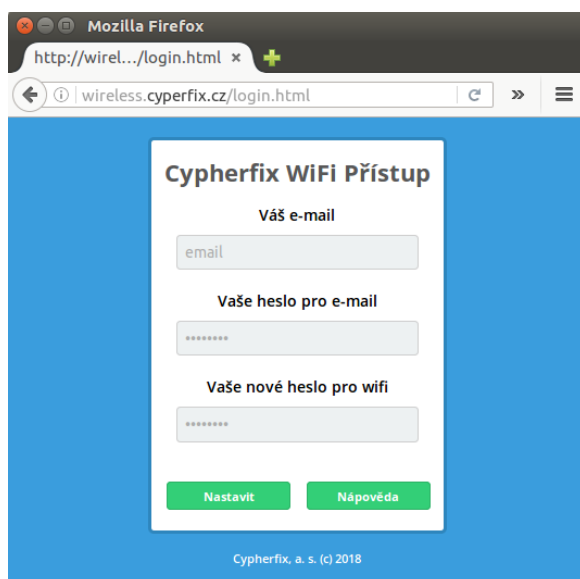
Mozilla Firefox

http://wirel…/login.html ×

wireless.cyperfix.cz/login.html

Cypherfix WiFi Přístup

Váš e-mail

email

Vaše heslo pro e-mail

••••••••

Vaše nové heslo pro wifi

••••••••

Nastavit

Nápověda

Cypherfix, a. s. (c) 2018